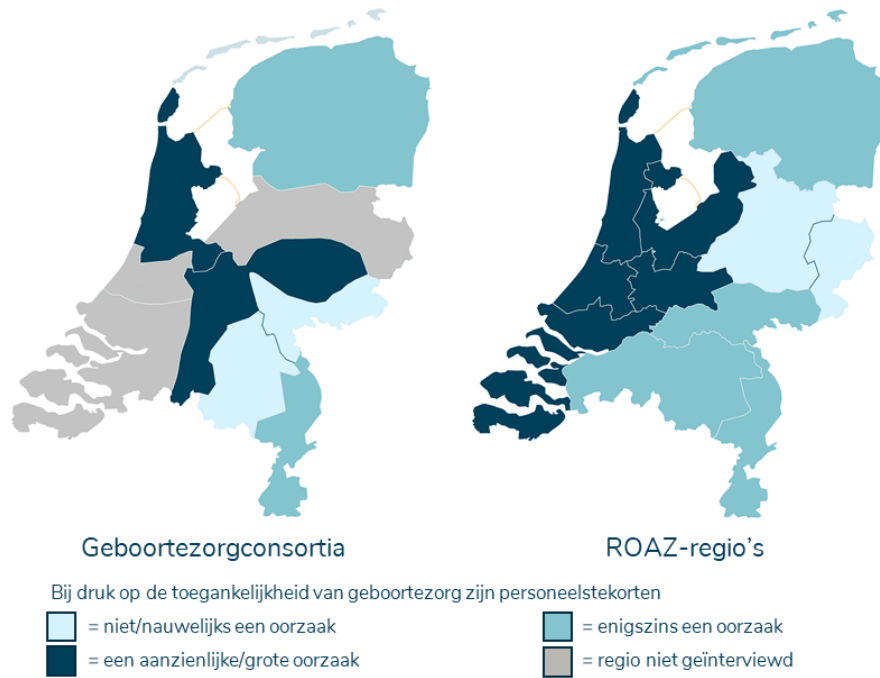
Geboortezorgconsortia

ROAZ-regio's

Bij druk op de toegankelijkheid van geboortezorg zijn personeelstekorten

= niet/nauwelijks een oorzaak

= enigszins een oorzaak

= een aanzienlijke/grote oorzaak

= regio niet geïnterviewd